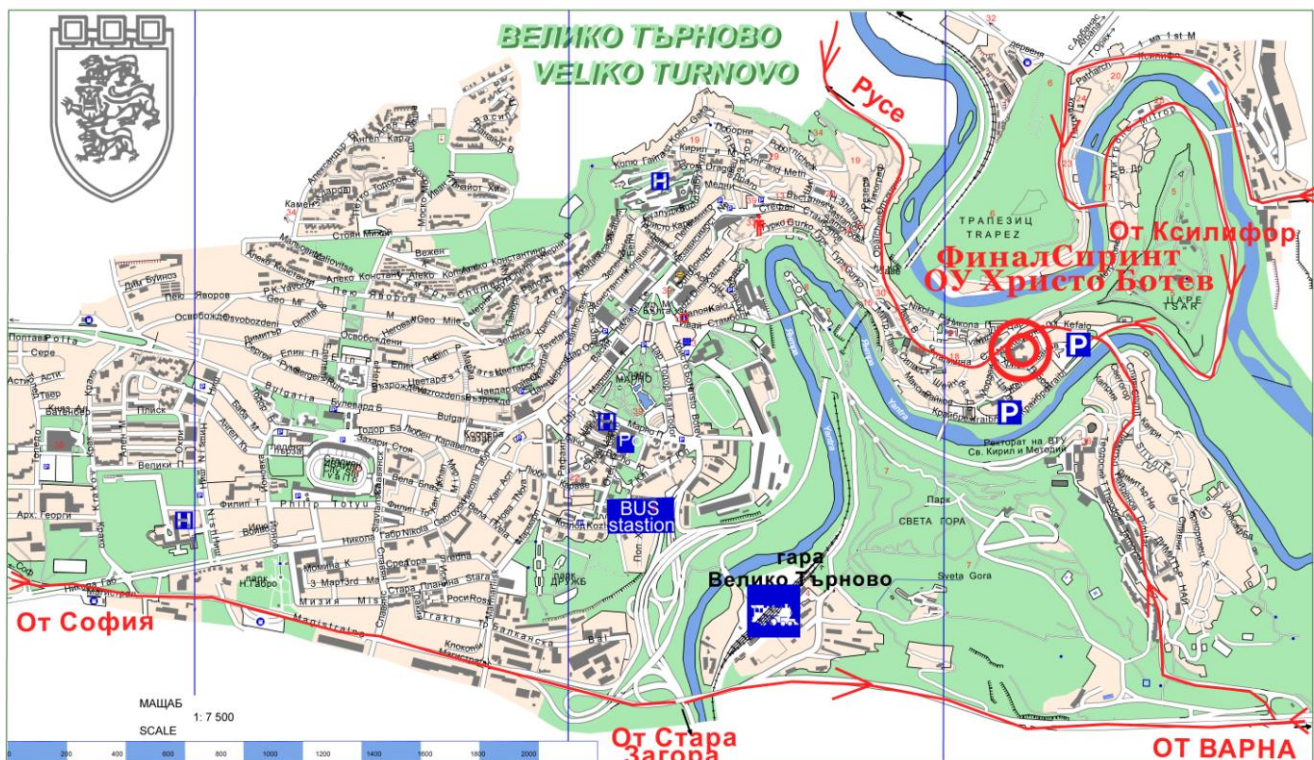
ВЕЛИКО ТЪРНОВО
VELIKO TURNOVO

Русе

ТРАПЕЗИЦ
TRAPEZ

От Ксилифор

ФиналСпринт
ОУ Христо Ботев

ЦАРЕ
TSAR

H

H

H

P

P

P

BUS station

гара
Велико Търново

СВЕТА ГОРА

От София

От Стара Загора

ОТ ВАРНА

МАЩАБ
SCALE
1: 7 500

0 200 400 600 800 1000 1200 1400 1600 1800 2000